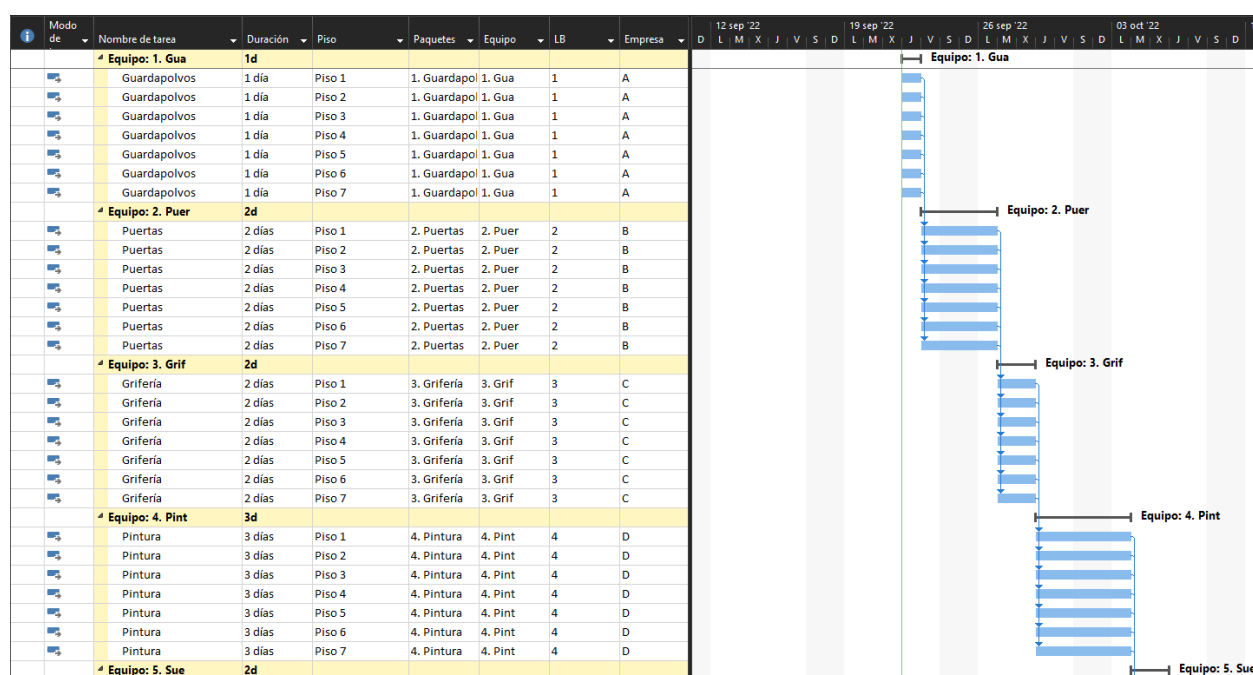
| | Modo de | Nombre de tarea | Duración | Piso | Paquetes | Equipo | LB | Empresa |
|---|---|---|---|---|---|---|---|---|
| | | Equipo: 1. Gua | 1d | | | | | |
| | | Guardapolvos | 1 día | Piso 1 | 1. Guardapol | 1. Gua | 1 | A |
| | | Guardapolvos | 1 día | Piso 2 | 1. Guardapol | 1. Gua | 1 | A |
| | | Guardapolvos | 1 día | Piso 3 | 1. Guardapol | 1. Gua | 1 | A |
| | | Guardapolvos | 1 día | Piso 4 | 1. Guardapol | 1. Gua | 1 | A |
| | | Guardapolvos | 1 día | Piso 5 | 1. Guardapol | 1. Gua | 1 | A |
| | | Guardapolvos | 1 día | Piso 6 | 1. Guardapol | 1. Gua | 1 | A |
| | | Guardapolvos | 1 día | Piso 7 | 1. Guardapol | 1. Gua | 1 | A |
| | | Equipo: 2. Puer | 2d | | | | | |
| | | Puertas | 2 días | Piso 1 | 2. Puertas | 2. Puer | 2 | B |
| | | Puertas | 2 días | Piso 2 | 2. Puertas | 2. Puer | 2 | B |
| | | Puertas | 2 días | Piso 3 | 2. Puertas | 2. Puer | 2 | B |
| | | Puertas | 2 días | Piso 4 | 2. Puertas | 2. Puer | 2 | B |
| | | Puertas | 2 días | Piso 5 | 2. Puertas | 2. Puer | 2 | B |
| | | Puertas | 2 días | Piso 6 | 2. Puertas | 2. Puer | 2 | B |
| | | Puertas | 2 días | Piso 7 | 2. Puertas | 2. Puer | 2 | B |
| | | Equipo: 3. Grif | 2d | | | | | |
| | | Grifería | 2 días | Piso 1 | 3. Grifería | 3. Grif | 3 | C |
| | | Grifería | 2 días | Piso 2 | 3. Grifería | 3. Grif | 3 | C |
| | | Grifería | 2 días | Piso 3 | 3. Grifería | 3. Grif | 3 | C |
| | | Grifería | 2 días | Piso 4 | 3. Grifería | 3. Grif | 3 | C |
| | | Grifería | 2 días | Piso 5 | 3. Grifería | 3. Grif | 3 | C |
| | | Grifería | 2 días | Piso 6 | 3. Grifería | 3. Grif | 3 | C |
| | | Grifería | 2 días | Piso 7 | 3. Grifería | 3. Grif | 3 | C |
| | | Equipo: 4. Pint | 3d | | | | | |
| | | Pintura | 3 días | Piso 1 | 4. Pintura | 4. Pint | 4 | D |
| | | Pintura | 3 días | Piso 2 | 4. Pintura | 4. Pint | 4 | D |
| | | Pintura | 3 días | Piso 3 | 4. Pintura | 4. Pint | 4 | D |
| | | Pintura | 3 días | Piso 4 | 4. Pintura | 4. Pint | 4 | D |
| | | Pintura | 3 días | Piso 5 | 4. Pintura | 4. Pint | 4 | D |
| | | Pintura | 3 días | Piso 6 | 4. Pintura | 4. Pint | 4 | D |
| | | Pintura | 3 días | Piso 7 | 4. Pintura | 4. Pint | 4 | D |
| | | Equipo: 5. Sue | 2d | | | | | |

12 sep '22 | 19 sep '22 | 26 sep '22 | 03 oct '22
D L M X J V S D L M X J V S D L M X J V S D L M X J V S D

Equipo: 1. Gua
Equipo: 2. Puer
Equipo: 3. Grif
Equipo: 4. Pint
Equipo: 5. Sue